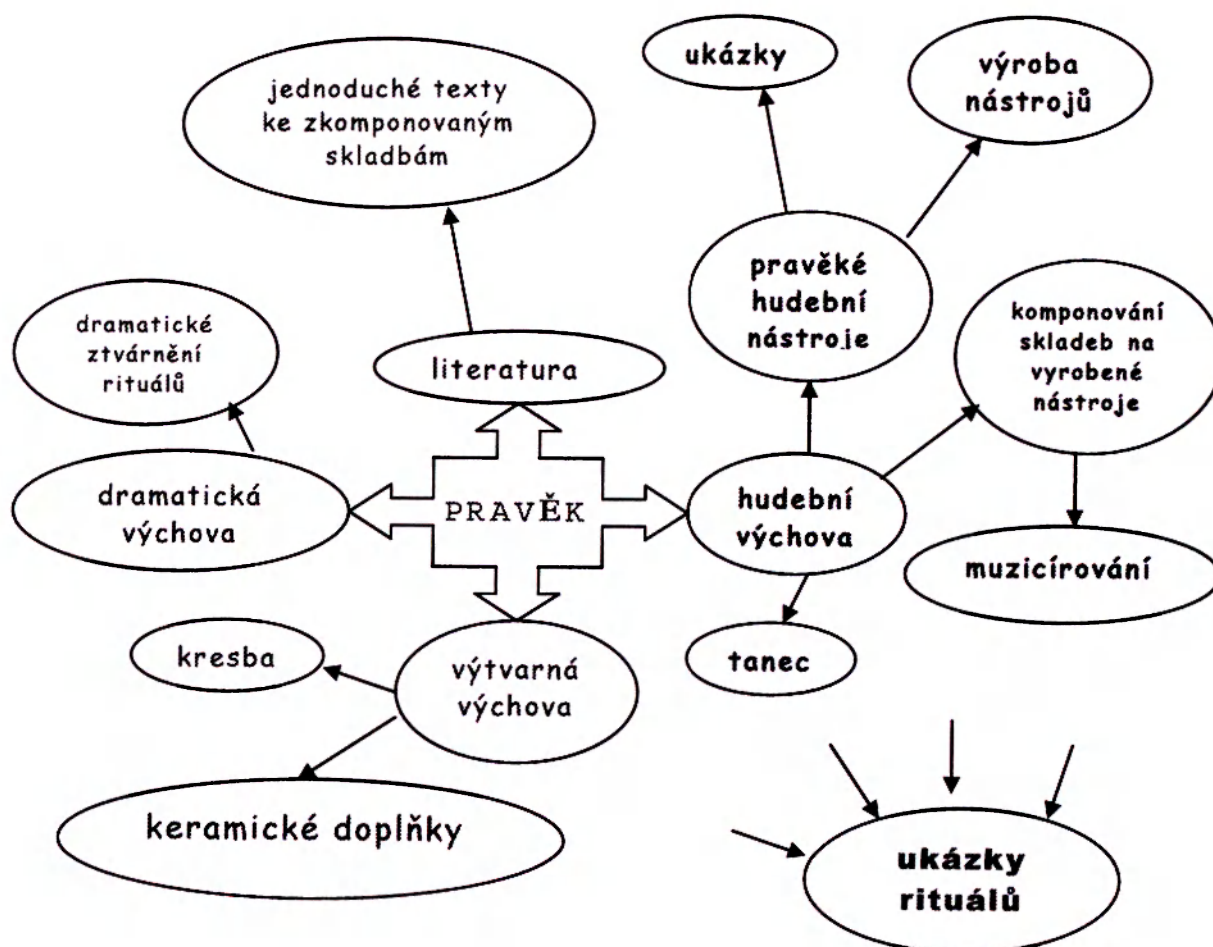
ukázky

výroba nástrojů

jednoduché texty ke zkomponovaným skladbám

pravěké hudební nástroje

dramatické ztvárnění rituálů

literatura

komponování skladeb na vyrobené nástroje

dramatická výchova

PRAVĚK

hudební výchova

muzicírování

tanec

kresba

výtvarná výchova

keramické doplňky

ukázky rituálů